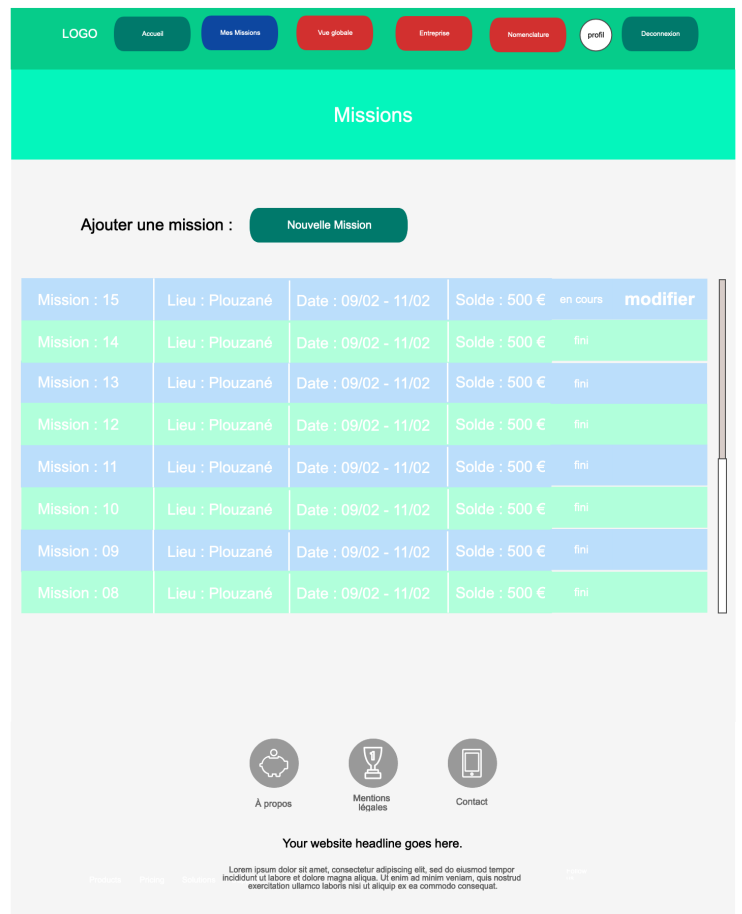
LOGO Accueil Mes Missions Vue globale Entreprise Nomenclature profil Deconnexion

Missions

Ajouter une mission : Nouvelle Mission

| | | | | |
|---|---|---|---|---|
| Mission : 15 | Lieu : Plouzané | Date : 09/02 - 11/02 | Solde : 500 € | en cours modifier |
| Mission : 14 | Lieu : Plouzané | Date : 09/02 - 11/02 | Solde : 500 € | fini |
| Mission : 13 | Lieu : Plouzané | Date : 09/02 - 11/02 | Solde : 500 € | fini |
| Mission : 12 | Lieu : Plouzané | Date : 09/02 - 11/02 | Solde : 500 € | fini |
| Mission : 11 | Lieu : Plouzané | Date : 09/02 - 11/02 | Solde : 500 € | fini |
| Mission : 10 | Lieu : Plouzané | Date : 09/02 - 11/02 | Solde : 500 € | fini |
| Mission : 09 | Lieu : Plouzané | Date : 09/02 - 11/02 | Solde : 500 € | fini |
| Mission : 08 | Lieu : Plouzané | Date : 09/02 - 11/02 | Solde : 500 € | fini |

À propos Mentions légales Contact

Your website headline goes here.

Products Pricing Solutions

Lorem ipsum dolor sit amet, consectetur adipiscing elit, sed do eiusmod tempor incididunt ut labore et dolore magna aliqua. Ut enim ad minim veniam, quis nostrud exercitation ullamco laboris nisi ut aliquip ex ea commodo consequat.

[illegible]